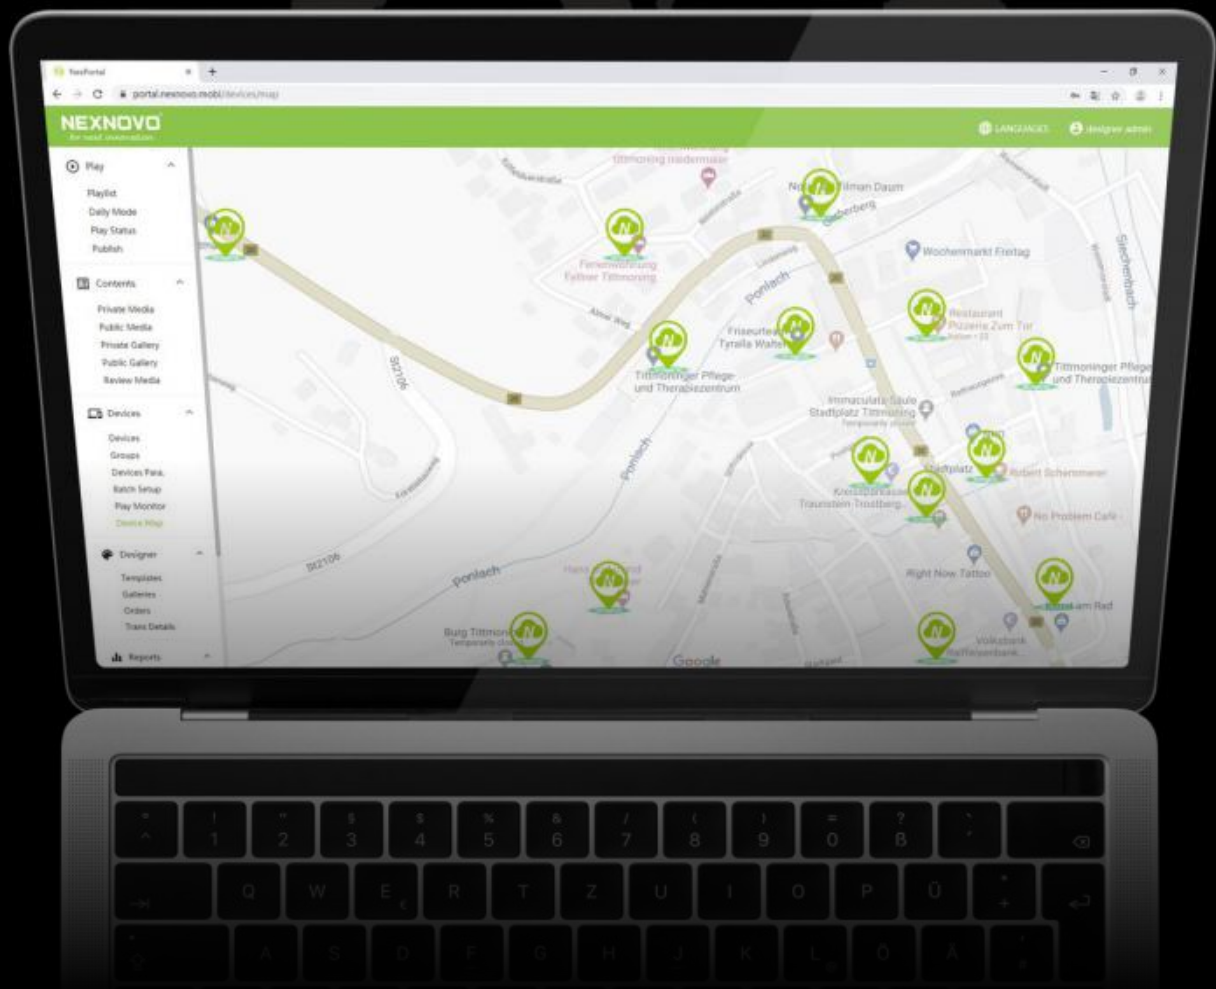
NexPortal
portal.nexnovo.mobi/devices/map

NEXNOVO
for next innovation

LANGUAGES
designer admin

Play
Playlist
Daily Mode
Play Status
Publish

Contents
Private Media
Public Media
Private Gallery
Public Gallery
Review Media

Devices
Devices
Groups
Devices Para.
Batch Setup
Play Monitor
Device Map

Designer
Templates
Galleries
Orders
Trans Details

Reports

Tittmoning Leidermaier
Ferienwohnung Fellner Tittmoning
Wochenmarkt Freitag
Restaurant Pizzeria Zum Tor
Friseurteam Tyralla Walter
Tittmoninger Pflege- und Therapiezentrum
Tittmoninger Pflege- und Therapiezentrum
Immaculata-Säule Stadtplatz Tittmoning
Stadtplatz
Robert Schremmer
Kreissparkasse Traunstein-Trostberg
No Problem Café
Right Now Tattoo
Burg Tittmoning
Volksbank Raiffeisenbank
Ponlach
St2106
Google

Q W E R T Z U I O P Ü
A S D F G H J K L Ö Ä
1 2 3 4 5 6 7 8 9 0 ß